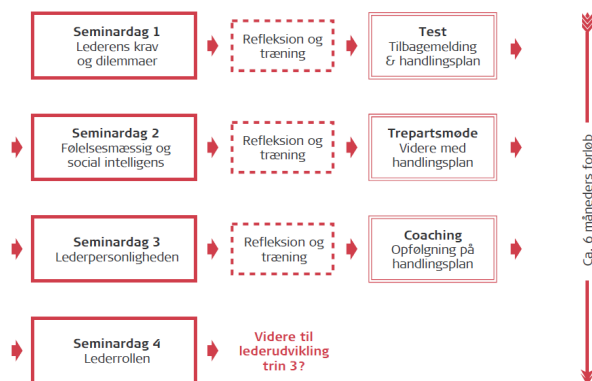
Seminardag 1
Lederens krav og dilemmaer

Refleksion og træning

Test
Tilbagemelding & handlingsplan

Seminardag 2
Følelsesmæssig og social intelligens

Refleksion og træning

Trepartsmøde
Videre med handlingsplan

Seminardag 3
Lederpersonligheden

Refleksion og træning

Coaching
Opfølgning på handlingsplan

Seminardag 4
Lederrollen

Videre til lederudvikling trin 3?

Ca. 6 måneders forløb